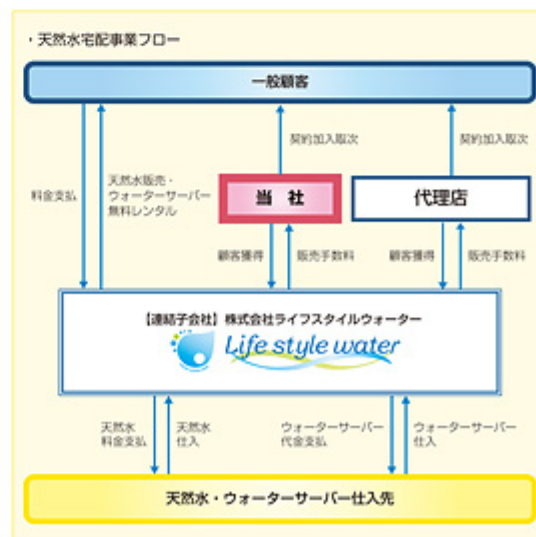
・天然水宅配事業フロー

一般顧客

料金支払

天然水販売・ウォーターサーバー無料レンタル

契約加入取次

当 社

契約加入取次

代理店

顧客獲得

販売手数料

顧客獲得

販売手数料

【連結子会社】株式会社ライフスタイルウォーター

Life style water

天然水料金支払

天然水仕入

ウォーターサーバー代金支払

ウォーターサーバー仕入

天然水・ウォーターサーバー仕入先